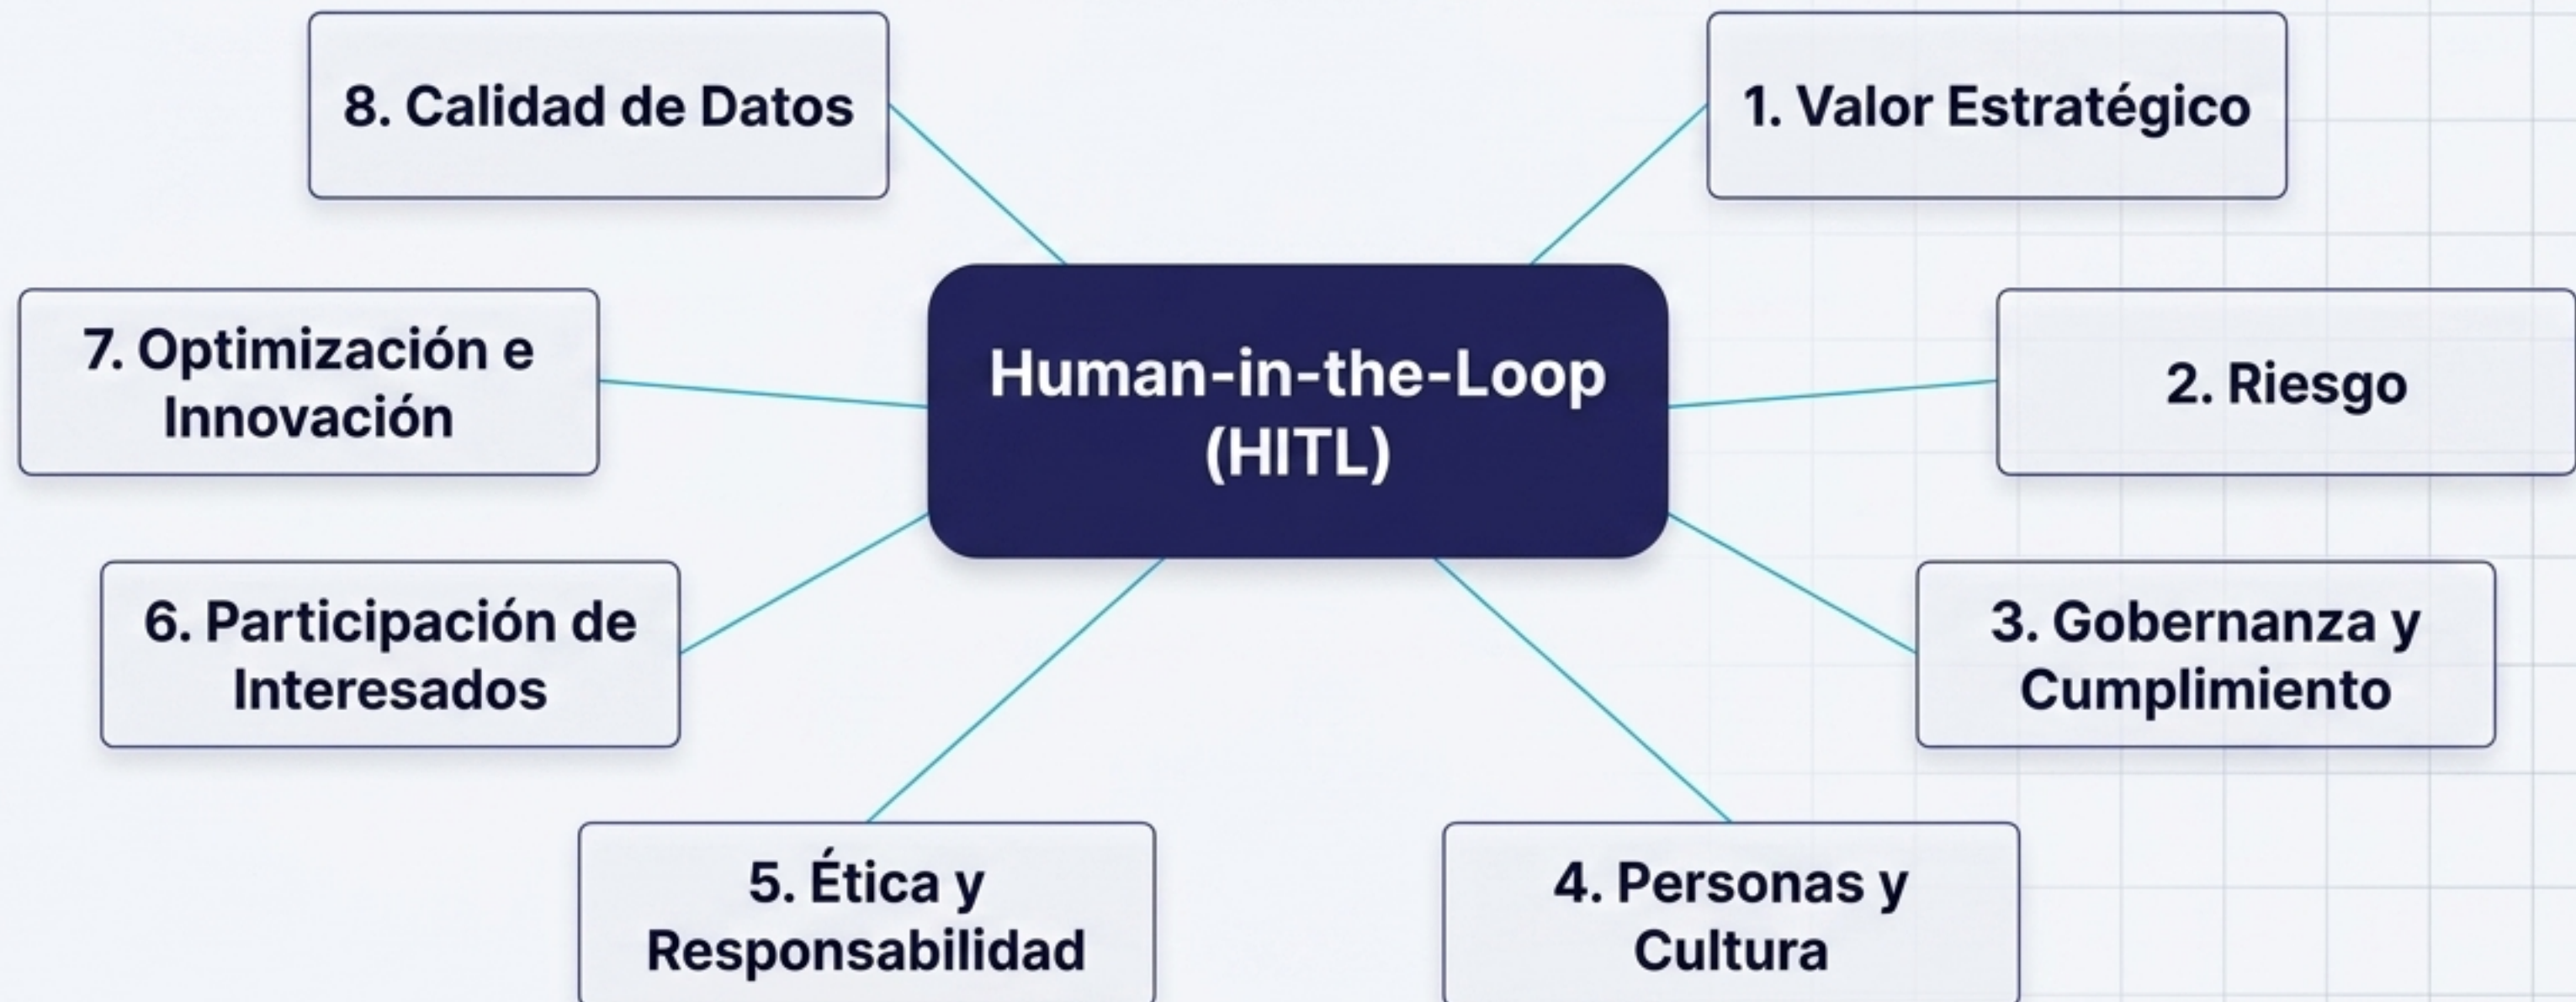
Human-in-the-Loop (HITL)

1. Valor Estratégico

2. Riesgo

3. Gobernanza y Cumplimiento

4. Personas y Cultura

5. Ética y Responsabilidad

6. Participación de Interesados

7. Optimización e Innovación

8. Calidad de Datos